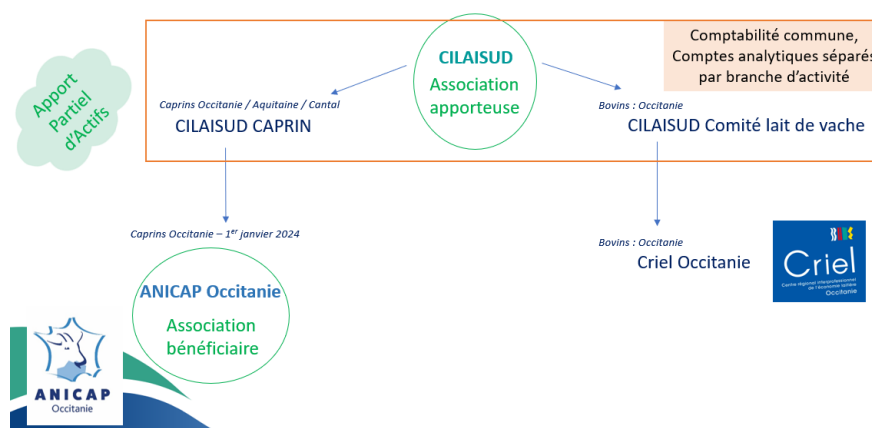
Apport Partiel d'Actifs

CILAISUD
Association apporteuse

Comptabilité commune, Comptes analytiques séparés par branche d'activité

Caprins Occitanie / Aquitaine / Cantal
CILAISUD CAPRIN

Bovins : Occitanie
CILAISUD Comité lait de vache

Caprins Occitanie – 1$^{er}$ janvier 2024

ANICAP Occitanie
Association bénéficiaire

Bovins : Occitanie
Criel Occitanie

Criel
Centre Régional Interprofessionnel de l'Economie Laitière
Occitanie

ANICAP
Occitanie